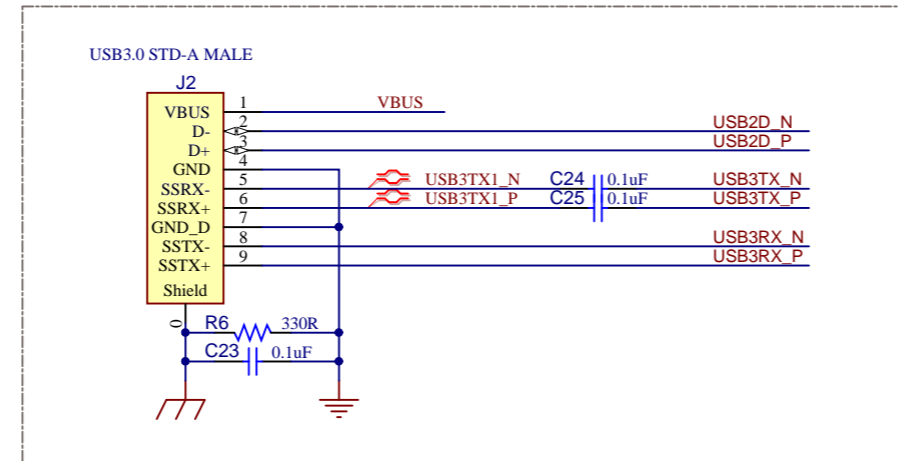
USB3.0 STD-A MALE

J2

VBUS 1
D- 2
D+ 3
GND 4
SSRX- 5
SSRX+ 6
GND_D 7
SSTX- 8
SSTX+ 9
Shield

VBUS
USB2D_N
USB2D_P
USB3TX1_N
USB3TX1_P
C24 0.1uF
C25 0.1uF
USB3TX_N
USB3TX_P
USB3RX_N
USB3RX_P

0
R6 330R
C23 0.1uF